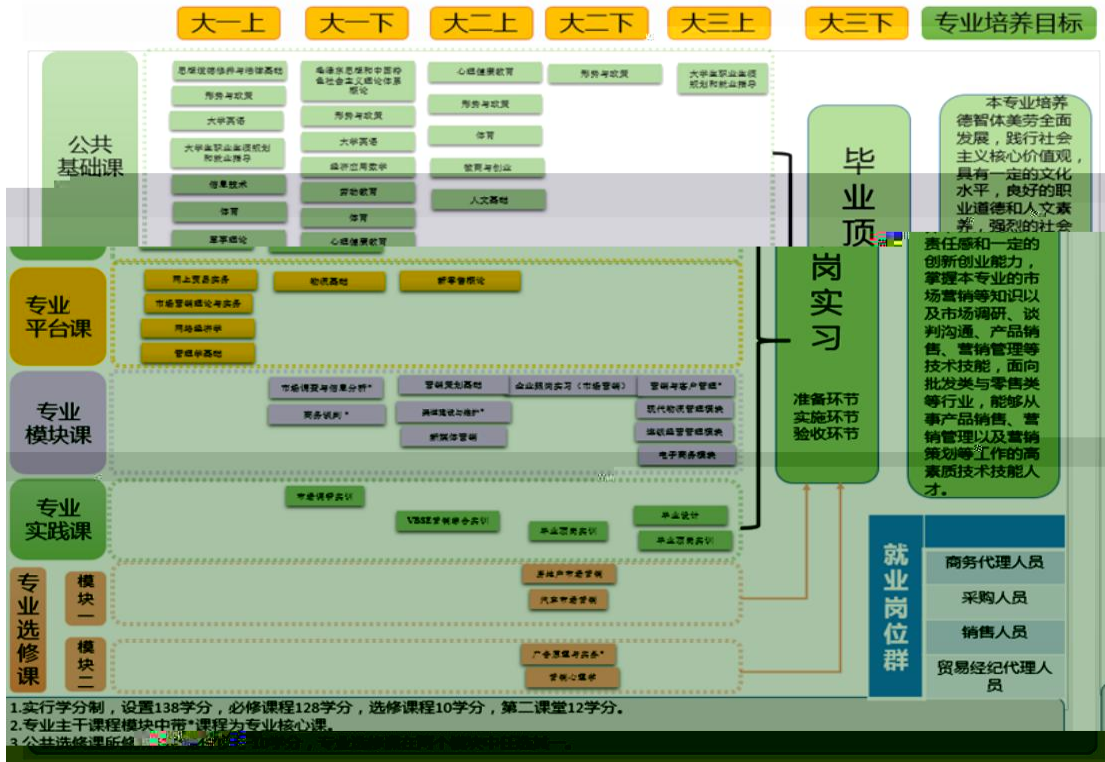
大一上 大一下 大二上 大二下 大三上 大三下 专业培养目标

公共基础课

思想道德修养与法律基础
形势与政策
大学英语
大学生职业生涯规划和就业指导
信息技术
体育
军事理论

毛泽东思想和中国特色社会主义理论体系概论
形势与政策
大学英语
经济应用数学
劳动教育
体育
心理健康教育

心理健康教育
形势与政策
体育
创新与创业
人文基础

形势与政策

大学生职业生涯规划和就业指导

专业平台课

网上贸易实务
市场营销理论与实务
网络经济学
管理学基础
物流基础
新零售概论

专业模块课

市场调查与信息分析*
商务谈判*
营销策划基础
网络推广与维护*
新媒体营销
企业顶岗实习（市场营销）
营销与客户管理*
现代物流管理模块
连锁经营管理模块
电子商务模块

专业实践课

市场调研实训
VBSE营销综合实训
毕业顶岗实训
毕业设计
毕业顶岗实训

专业选修课

模块一
房地产市场营销
汽车市场营销

模块二
广告策划与实务*
营销心理学

毕业顶岗实习
准备环节
实施环节
验收环节

本专业培养德智体美劳全面发展，践行社会主义核心价值观，具有一定的文化水平，良好的职业道德和人文素养，强烈的社会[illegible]责任感和一定的创新创业能力，掌握本专业的市场营销等知识以及市场调研、谈判沟通、产品销售、营销管理等技术技能，面向批发类与零售类等行业，能够从事产品销售、营销管理以及营销策划等工作的高素质技术技能人才。

就业岗位群
商务代理人员
采购人员
销售人员
贸易经纪代理人员

1.实行学分制，设置138学分，必修课程128学分，选修课程10学分，第二课堂12学分。
2.专业主干课程模块中带*课程为专业核心课。
3.公共选修课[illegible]